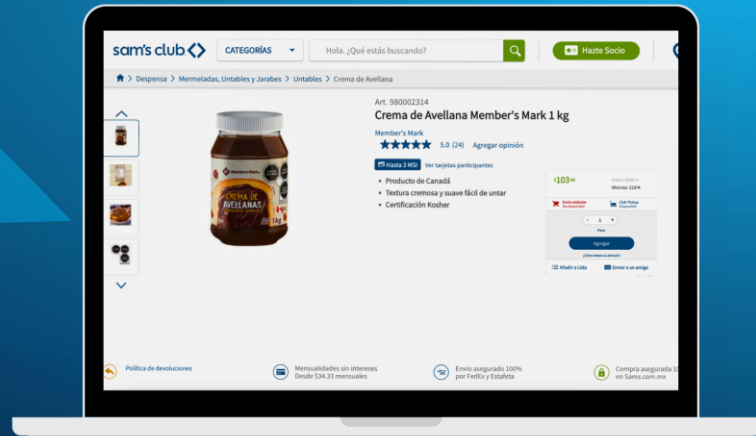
sam's club

CATEGORÍAS

Hola. ¿Qué estás buscando?

Hazte Socio

Despensa > Mermeladas, Untables y Jarabes > Untables > Crema de Avellana

Art. 980002314

Crema de Avellana Member's Mark 1 kg

Member's Mark

5.0 (24) Agregar opinión

Hasta 3 MSI Ver tarjetas participantes

• Producto de Canadá
• Textura cremosa y suave fácil de untar
• Certificación Kosher

CREMA DE AVELLANAS

$103.00

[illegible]

Agregar

Añadir a Lista

Enviar a un amigo

Política de devoluciones

Mensualidades sin intereses Desde $34.33 mensuales

Envío asegurado 100% por FedEx y Estafeta

Compra asegurada 10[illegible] en Sams.com.mx